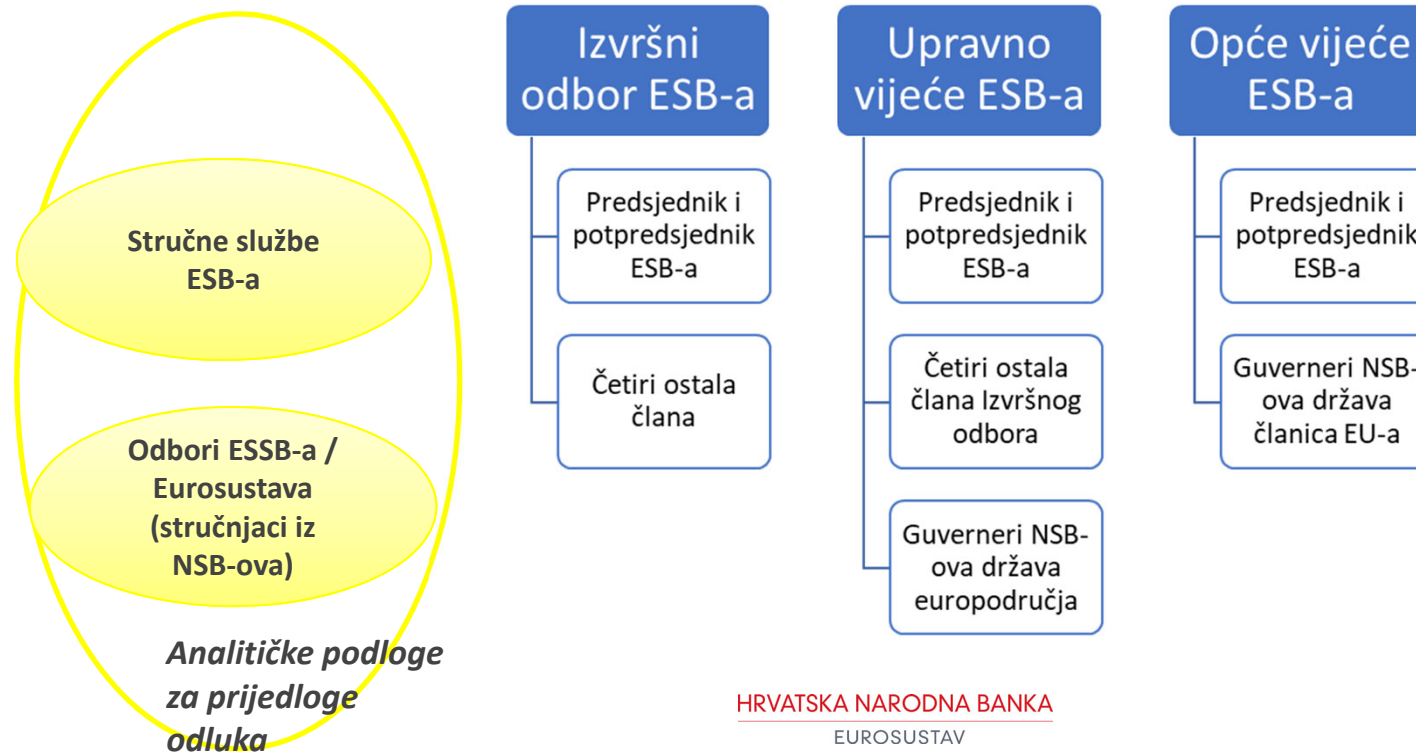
Stručne službe ESB-a

Odbori ESSB-a / Eurosustava (stručnjaci iz NSB-ova)

Analitičke podloge za prijedloge odluka

Izvršni odbor ESB-a

Predsjednik i potpredsjednik ESB-a

Četiri ostala člana

Upravno vijeće ESB-a

Predsjednik i potpredsjednik ESB-a

Četiri ostala člana Izvršnog odbora

Guverneri NSB-ova država europodručja

Opće vijeće ESB-a

Predsjednik i potpredsjednik ESB-a

Guverneri NSB-ova država članica EU-a

HRVATSKA NARODNA BANKA
EUROSUSTAV